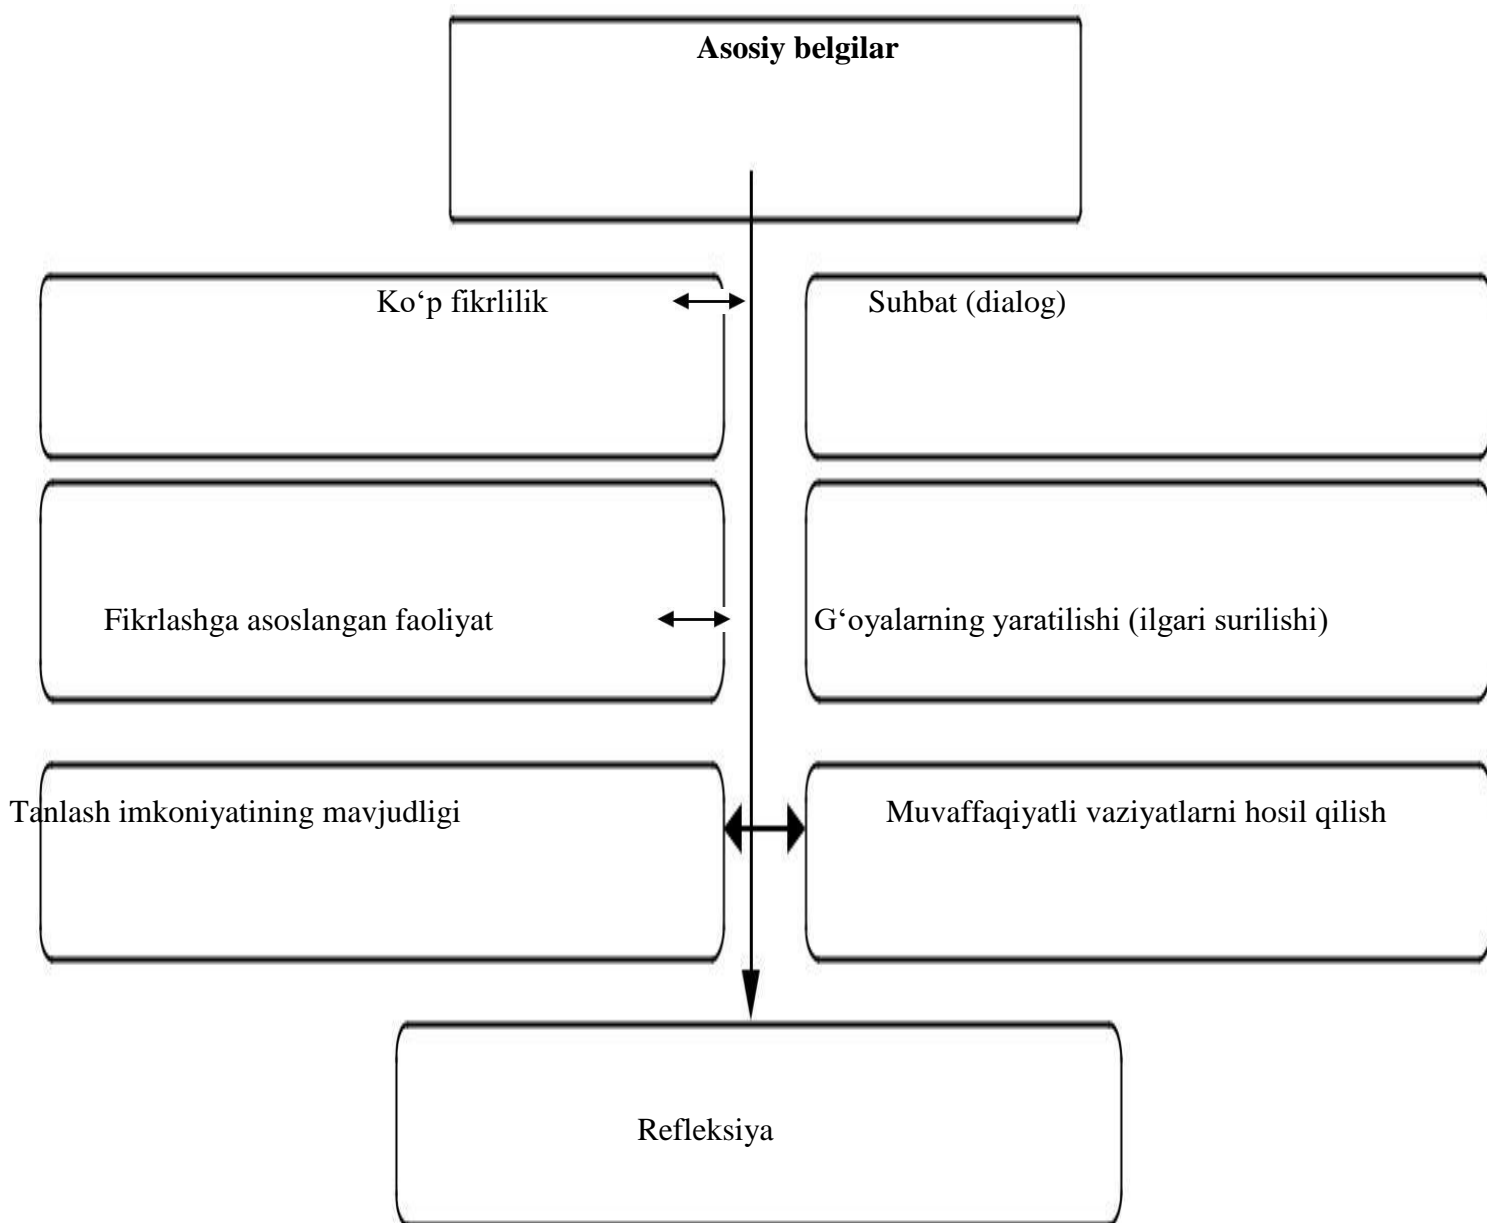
**Asosiy belgilar**

Ko‘p fikrlilik

Suhbat (dialog)

Fikrlashga asoslangan faoliyat

G‘oyalarning yaratilishi (ilgari surilishi)

Tanlash imkoniyatining mavjudligi

Muvaffaqiyatli vaziyatlarni hosil qilish

Refleksiya